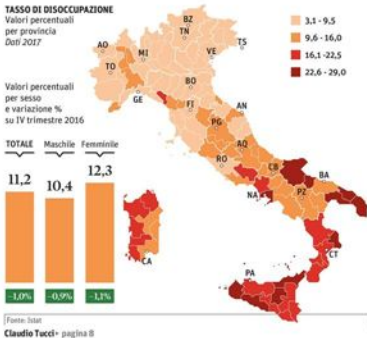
TASSO DI DISOCCUPAZIONE
Valori percentuali per provincia
Dati 2017

3,1 - 9,5
9,6 - 16,0
16,1 - 22,5
22,6 - 29,0

BZ
TN
AO
MI
VE
TS
TO
BO
GE
FI
AN
PG
AQ
RO
CB
BA
NA
PZ
CA
PA
CT

Valori percentuali per sesso e variazione % su IV trimestre 2016

| TOTALE | Maschile | Femminile |
|---|---|---|
| 11,2 | 10,4 | 12,3 |
| -1,0% | -0,9% | -1,1% |

Fonte: Istat

Claudio Tucci • pagina 8